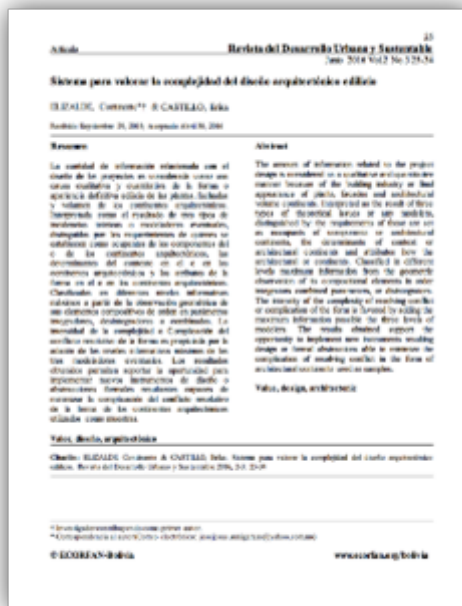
Artículo

25
Revista del Desarrollo Urbano y Sustentable
Junio 2016 Vol.2 No.3 25-34

Sistema para valorar la complejidad del diseño arquitectónico edificio

ELIZALDE, Cristóbal*† & CASTILLO, Erika

Recibido Septiembre 29, 2015; Aceptado Abril 30, 2016

Resumen

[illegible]

Valor, diseño, arquitectónico

Abstract

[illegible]

Value, design, architectural

Citación: ELIZALDE, Cristóbal & CASTILLO, Erika. Sistema para valorar la complejidad del diseño arquitectónico edificio. Revista del Desarrollo Urbano y Sustentable 2016, 2-3: 25-34

* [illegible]
† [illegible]

© ECORFAN-Bolivia

www.ecorfan.org/bolivia